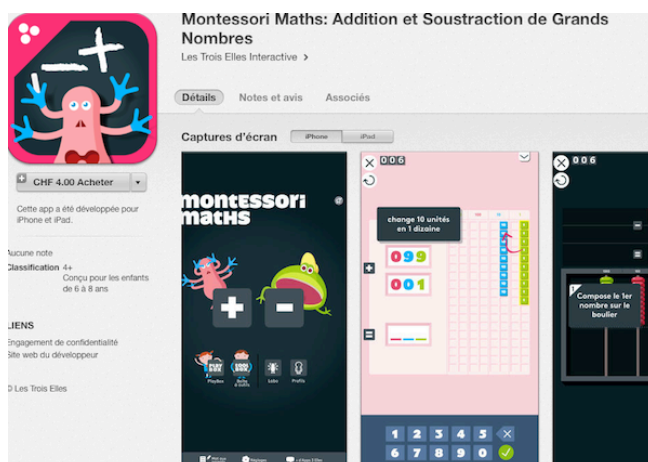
Montessori Maths: Addition et Soustraction de Grands Nombres

Les Trois Elles Interactive >

Détails | Notes et avis | Associés

CHF 4.00 Acheter

Cette app a été développée pour iPhone et iPad.

Aucune note

Classification 4+
Conçu pour les enfants de 6 à 8 ans

LIENS

Engagement de confidentialité
Site web du développeur

© Les Trois Elles

Captures d'écran | iPhone | iPad

montessori maths

PlayBox | Boîte à outils | Labo | Profils

006

change 10 unités en 1 dizaine

099

001

1 2 3 4 5
6 7 8 9 0

006

Compose le 1er nombre sur le boulier